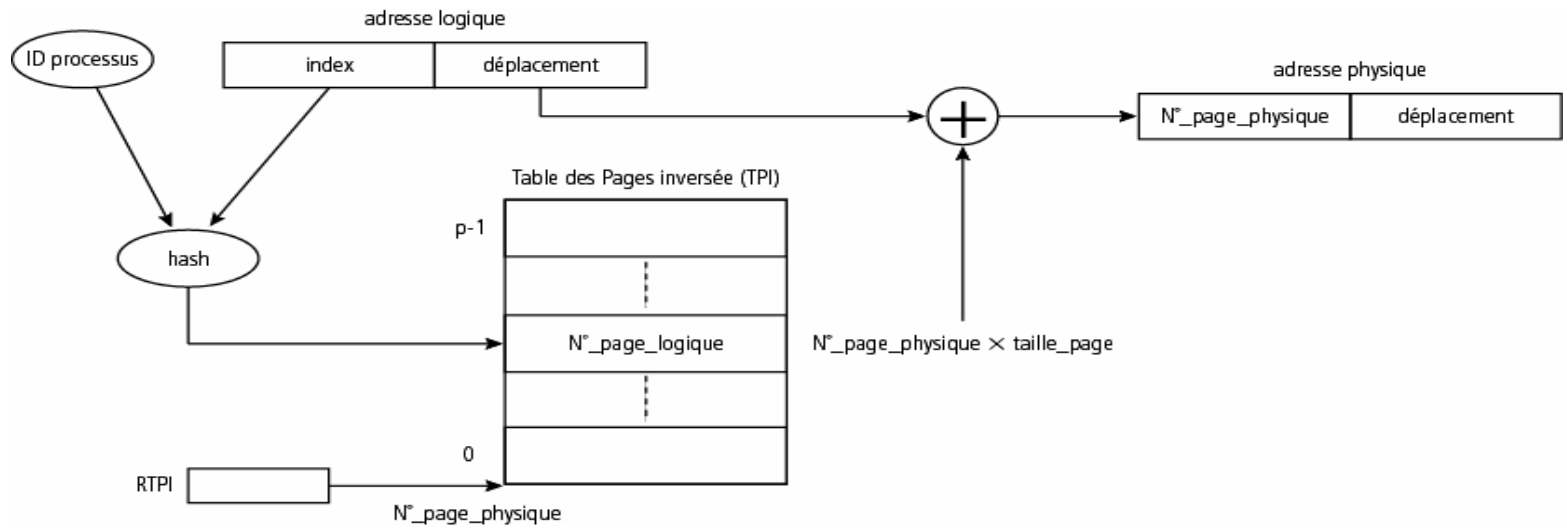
adresse logique

ID processus

index

déplacement

adresse physique

N°_page_physique

déplacement

Table des Pages inversée (TPI)

p-1

hash

N°_page_logique

N°_page_physique $\times$ taille_page

0

RTPI

N°_page_physique